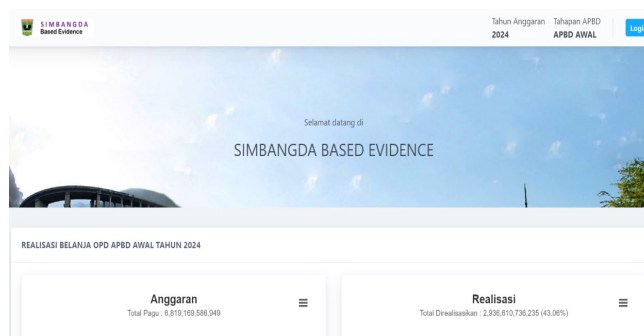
SIMBANGDA
Based Evidence

Tahun Anggaran
2024

Tahapan APBD
APBD AWAL

Logi

Selamat datang di

SIMBANGDA BASED EVIDENCE

REALISASI BELANJA OPD APBD AWAL TAHUN 2024

Anggaran
Total Pagu : 6,819,169,586,949

Realisasi
Total Direalisasikan : 2,936,610,736,235 (43.06%)